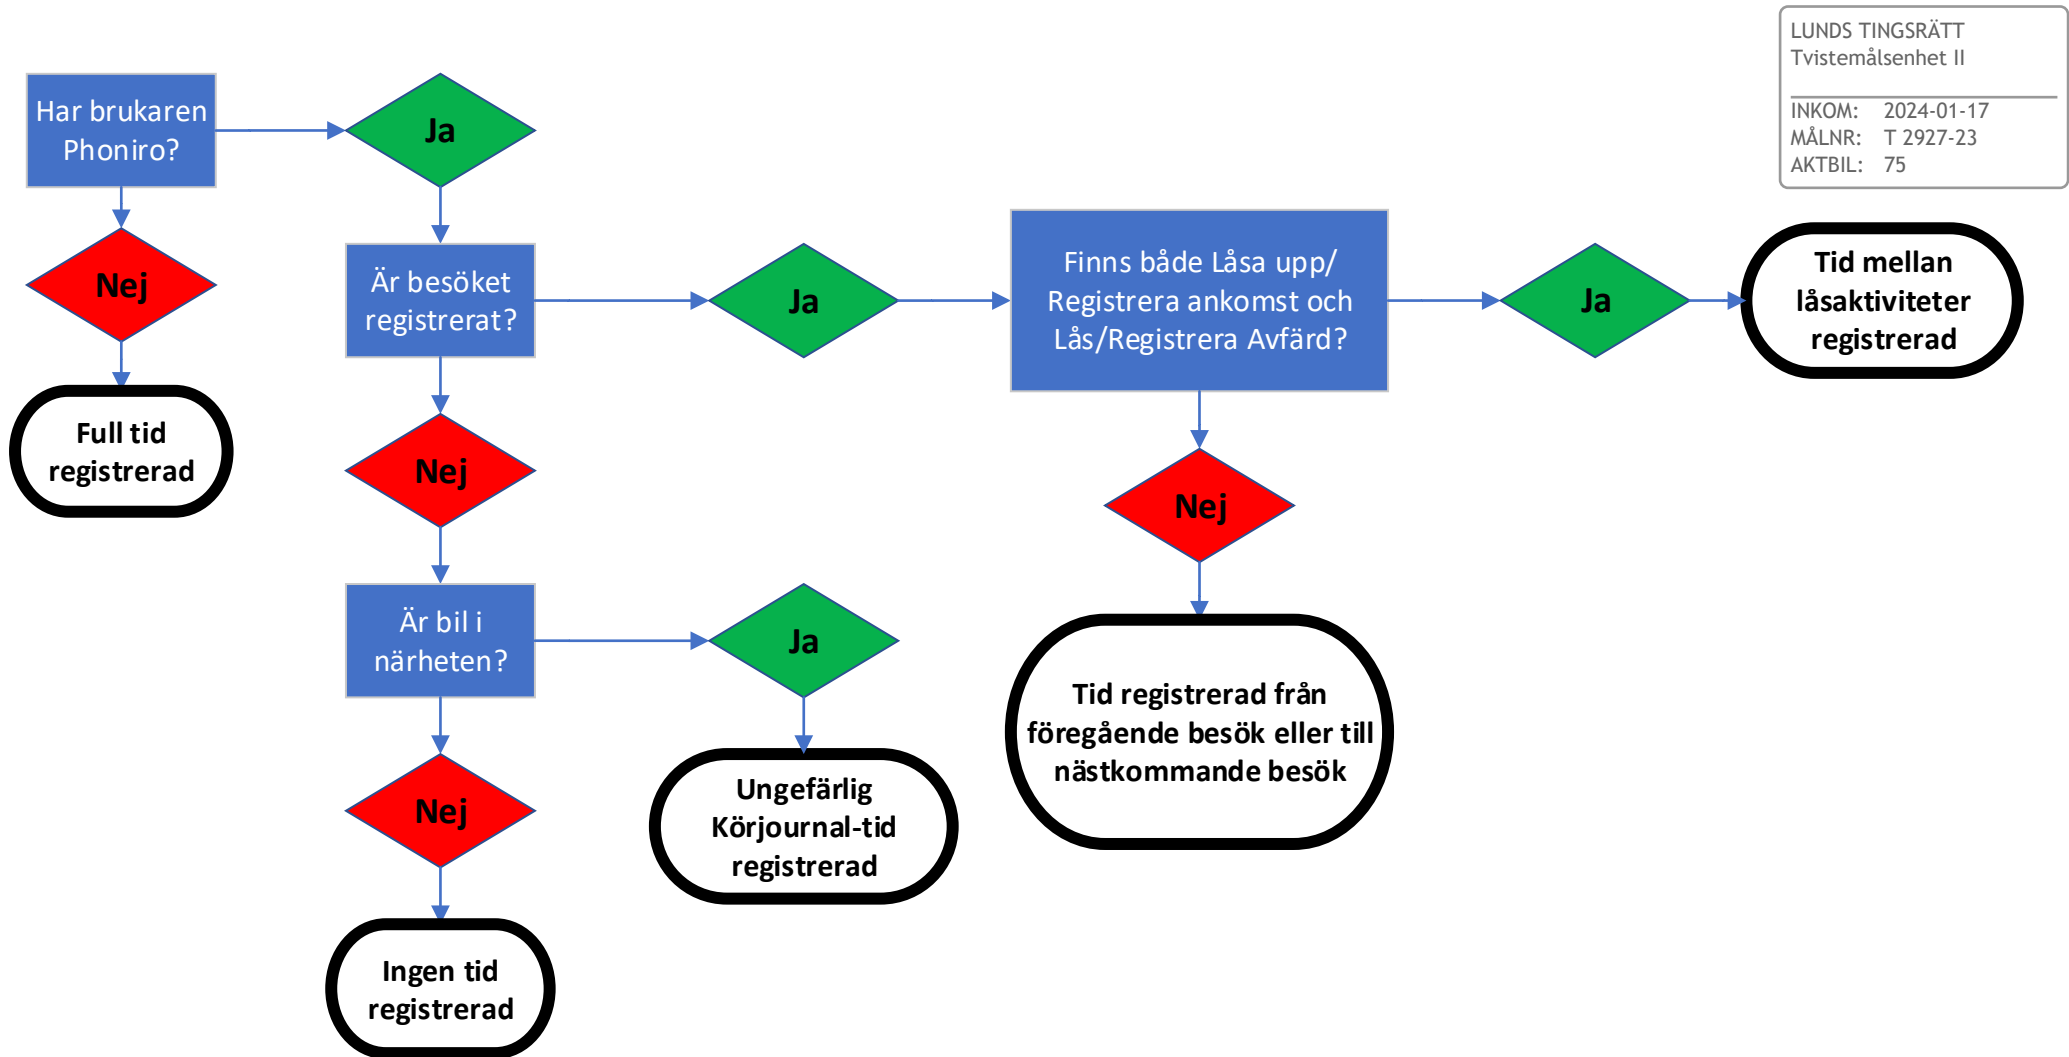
LUNDS TINGSRÄTT
Tvistemålsenhet II

INKOM: 2024-01-17
MÅLNR: T 2927-23
AKTBIL: 75

Har brukaren Phoniro?

Ja

Nej

Full tid registrerad

Är besöket registrerat?

Ja

Nej

Är bil i närheten?

Ja

Nej

Ingen tid registrerad

Ungefärlig Körjournal-tid registrerad

Finns både Låsa upp/ Registrera ankomst och Lås/Registrera Avfärd?

Ja

Tid mellan låsaktiviteter registrerad

Nej

Tid registrerad från föregående besök eller till nästkommande besök